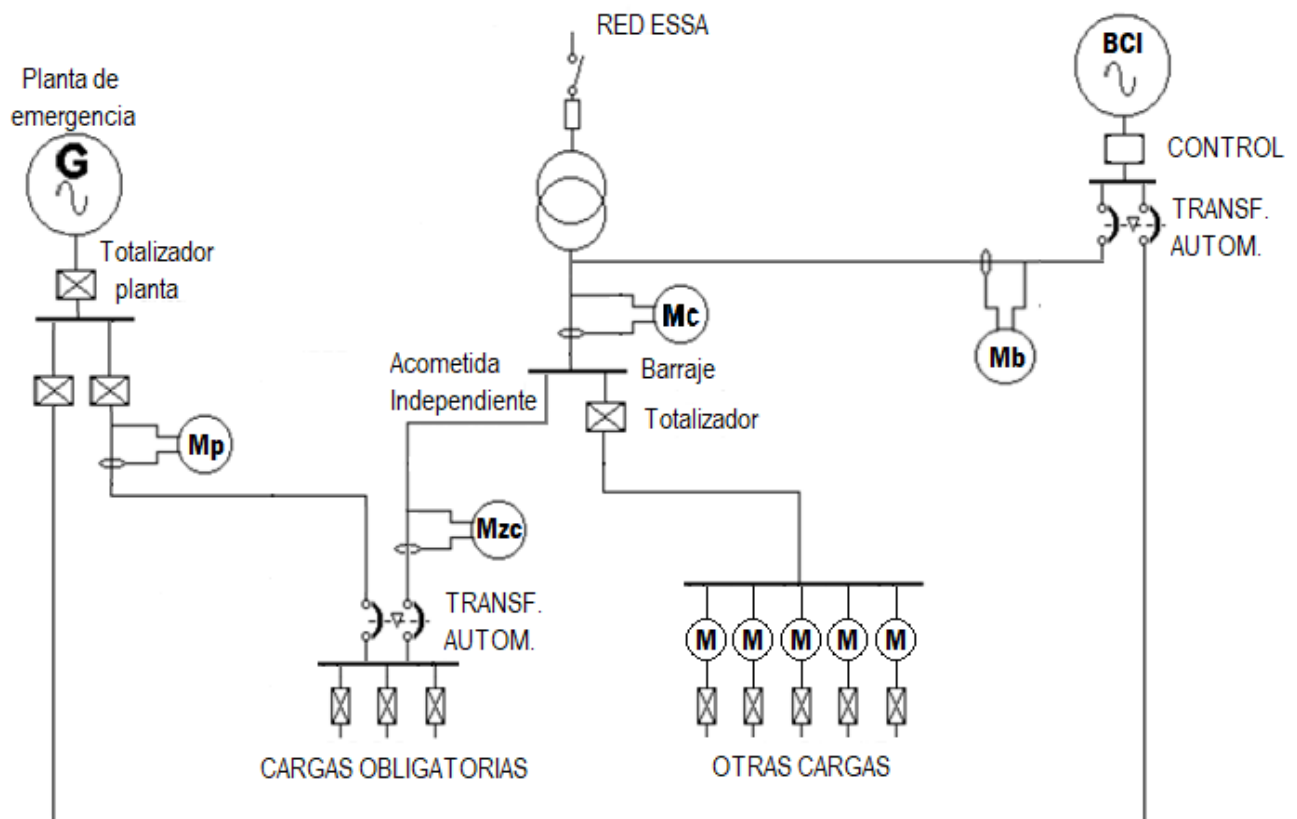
RED ESSA

BCI

Planta de emergencia

G

CONTROL

TRANSF. AUTOM.

Totalizador planta

Mc

Mb

Acometida Independiente

Barraje

Totalizador

Mp

Mzc

TRANSF. AUTOM.

M M M M M

CARGAS OBLIGATORIAS

OTRAS CARGAS